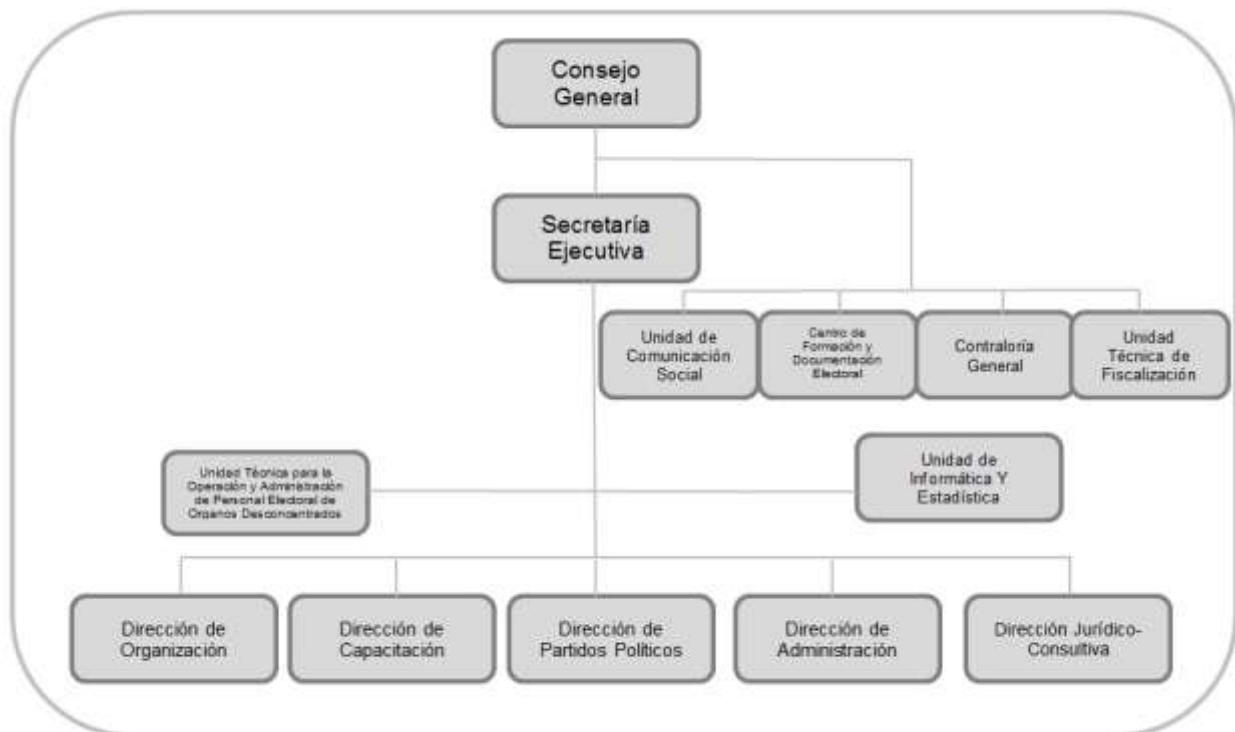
Consejo General

Secretaría Ejecutiva

Unidad de Comunicación Social

Centro de Formación y Documentación Electoral

Contraloría General

Unidad Técnica de Fiscalización

Unidad Técnica para la Operación y Administración de Personal Electoral de Organos Desconcentrados

Unidad de Informática Y Estadística

Dirección de Organización

Dirección de Capacitación

Dirección de Partidos Políticos

Dirección de Administración

Dirección Jurídico-Consultiva